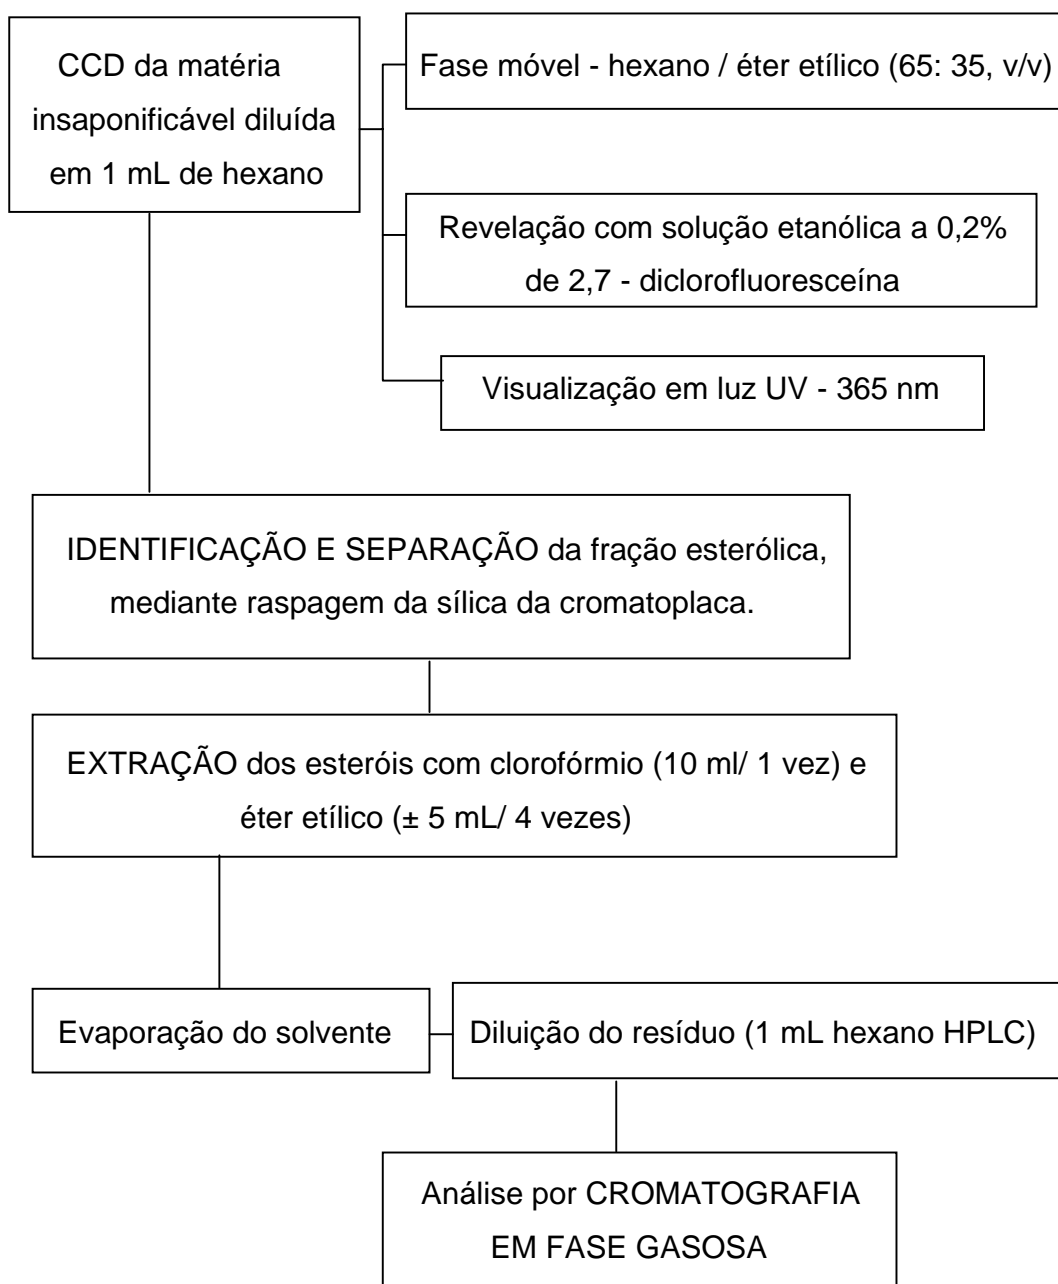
CCD da matéria insaponificável diluída em 1 mL de hexano

Fase móvel - hexano / éter etílico (65: 35, v/v)

Revelação com solução etanólica a 0,2% de 2,7 - diclorofluoresceína

Visualização em luz UV - 365 nm

IDENTIFICAÇÃO E SEPARAÇÃO da fração esterólica, mediante raspagem da sílica da cromatoplaca.

EXTRAÇÃO dos esteróis com clorofórmio (10 ml/ 1 vez) e éter etílico (± 5 mL/ 4 vezes)

Evaporação do solvente

Diluição do resíduo (1 mL hexano HPLC)

Análise por CROMATOGRAFIA EM FASE GASOSA